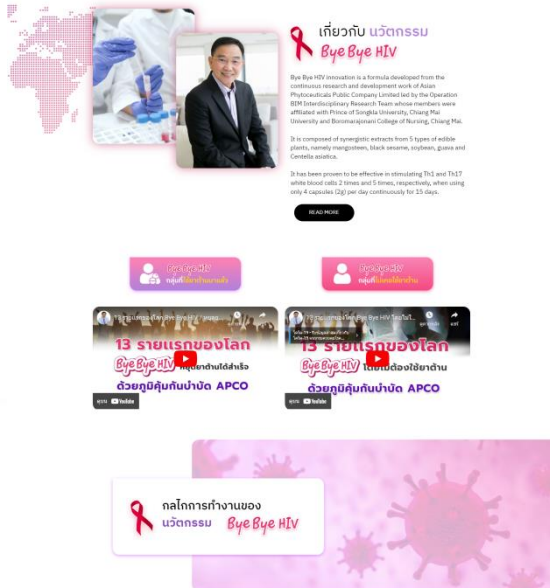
เกี่ยวกับ นวัตกรรม
Bye Bye HIV

Bye Bye HIV innovation is a formula developed from the continuous research and development work of Asian Phytoceuticals Public Company Limited led by the Operation BIM Interdisciplinary Research Team whose members were affiliated with Prince of Songkla University, Chiang Mai University and Boromarajonani College of Nursing, Chiang Mai.

It is composed of synergistic extracts from 5 types of edible plants, namely mangosteen, black sesame, soybean, guava and Centella asiatica.

It has been proven to be effective in stimulating Th1 and Th17 white blood cells 2 times and 5 times, respectively, when using only 4 capsules (2g) per day continuously for 15 days.

READ MORE

Bye Bye HIV
กลุ่มที่ใช้ยาต้านมาแล้ว

Bye Bye HIV
กลุ่มที่ไม่เคยใช้ยาต้าน

13 รายแรกของโลก Bye Bye HIV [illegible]
13 รายแรกของโลก
Bye Bye HIV หยุดยาต้านได้สำเร็จ
ด้วยภูมิคุ้มกันบำบัด APCO
YouTube

13 รายแรกของโลก Bye Bye HIV ไม่ต้อง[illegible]
13 รายแรกของโลก
Bye Bye HIV ไม่ต้องใช้ยาต้าน
ด้วยภูมิคุ้มกันบำบัด APCO
YouTube

กลไกการทำงานของ
นวัตกรรม Bye Bye HIV